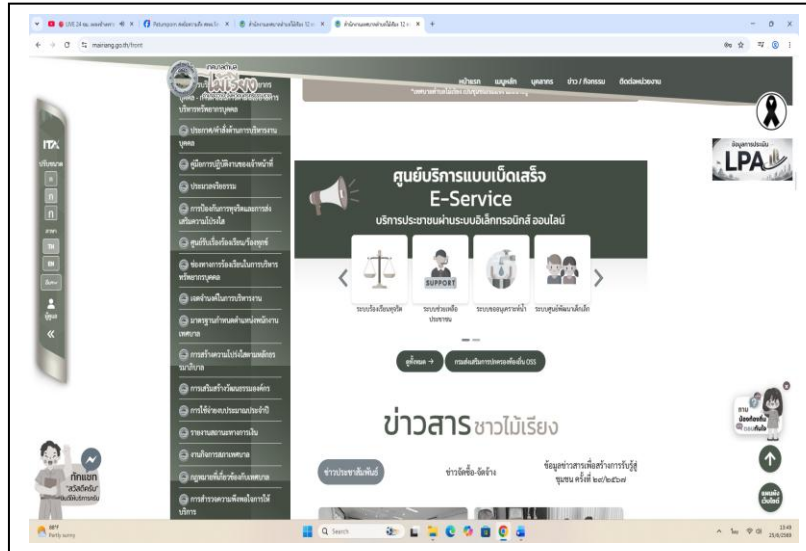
LIVE 24 ชม. ... | Thaiorganic ... | สำนักงานเทศบาลตำบลไม้เรียง 12 ... | สำนักงานเทศบาลตำบลไม้เรียง 12 ...

mairiang.go.th/front

เทศบาลตำบลไม้เรียง

หน้าแรก | เมนูหลัก | บุคลากร | ข่าว / กิจกรรม | ติดต่อหน่วยงาน

ITA

ปรับขนาด

ก

ก

ก

ภาษา

TH

EN

«

บริหารทรัพยากรบุคคล

ประกาศ/คำสั่งด้านการบริหารงานบุคคล

คู่มือการปฏิบัติงานของเจ้าหน้าที่

ประมวลจริยธรรม

การป้องกันการทุจริตและการส่งเสริมความโปร่งใส

ศูนย์รับเรื่องร้องเรียน/ร้องทุกข์

ช่องทางการร้องเรียนในการบริหารทรัพยากรบุคคล

เจตจำนงในการบริหารงาน

มาตรฐานกำหนดตำแหน่งพนักงานเทศบาล

การสร้างความโปร่งใสตามหลักธรรมาภิบาล

การเสริมสร้างวัฒนธรรมองค์กร

การใช้จ่ายงบประมาณประจำปี

รายงานสถานะทางการเงิน

งานกิจการสภาเทศบาล

กฎหมายที่เกี่ยวข้องกับเทศบาล

การสำรวจความพึงพอใจการให้บริการ

ข้อมูลการประเมิน LPA

ศูนย์บริการแบบเบ็ดเสร็จ
E-Service
บริการประชาชนผ่านระบบอิเล็กทรอนิกส์ ออนไลน์

SUPPORT

ระบบร้องเรียนทุจริต | ระบบช่วยเหลือประชาชน | ระบบขออนุญาตน้ำดื่ม | ระบบศูนย์พัฒนาเด็กเล็ก

ดูทั้งหมด → | การเข้ารับบริการจุดเดียวเบ็ดเสร็จ OSS

ข่าวสาร ชาวไม้เรียง

ข่าวประชาสัมพันธ์ | ข่าวจัดซื้อ-จัดจ้าง | ข้อมูลข่าวสารเพื่อสร้างการรับรู้ ชุมชน ครั้งที่ ๒๗/๒๕๖๗

ถาม น้องไม้เรียง

ทักแชท "สวัสดีครับ"

แชทไลน์ เว็บไซต์

Partly sunny

Search

13:49
23/8/2569